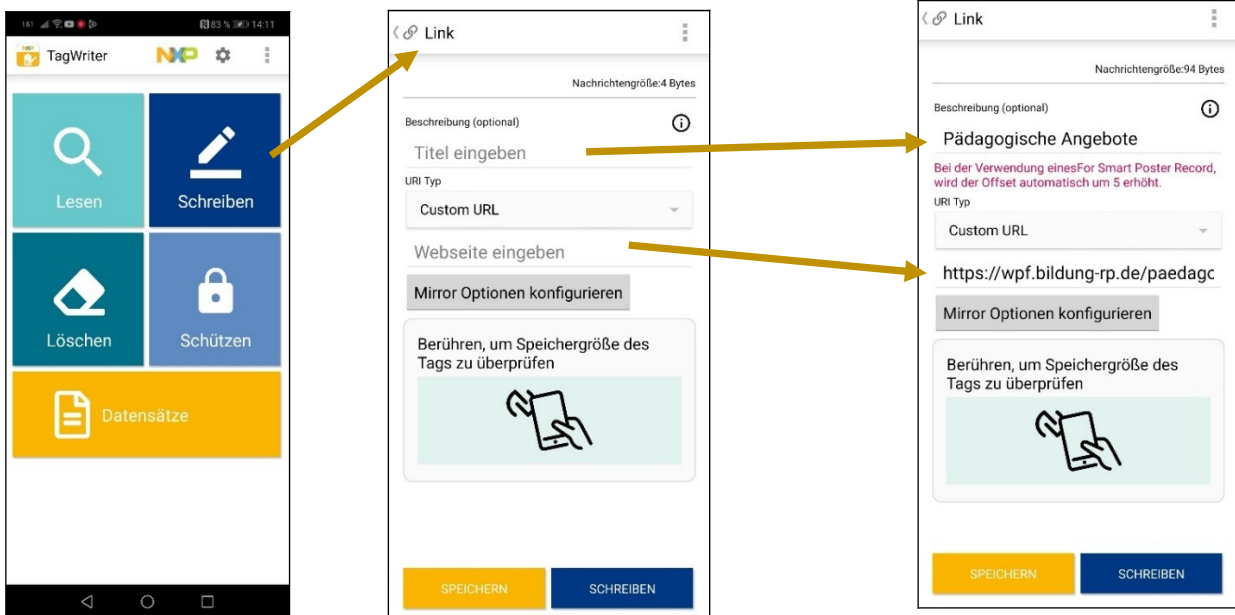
83 % 14:11

TagWriter

NXP

Lesen

Schreiben

Löschen

Schützen

Datensätze

Link

Nachrichtengröße:4 Bytes

Beschreibung (optional)

Titel eingeben

URI Typ

Custom URL

Webseite eingeben

Mirror Optionen konfigurieren

Berühren, um Speichergröße des Tags zu überprüfen

SPEICHERN

SCHREIBEN

Link

Nachrichtengröße:94 Bytes

Beschreibung (optional)

Pädagogische Angebote

Bei der Verwendung einesFor Smart Poster Record, wird der Offset automatisch um 5 erhöht.

URI Typ

Custom URL

https://wpf.bildung-rp.de/paedagc

Mirror Optionen konfigurieren

Berühren, um Speichergröße des Tags zu überprüfen

SPEICHERN

SCHREIBEN